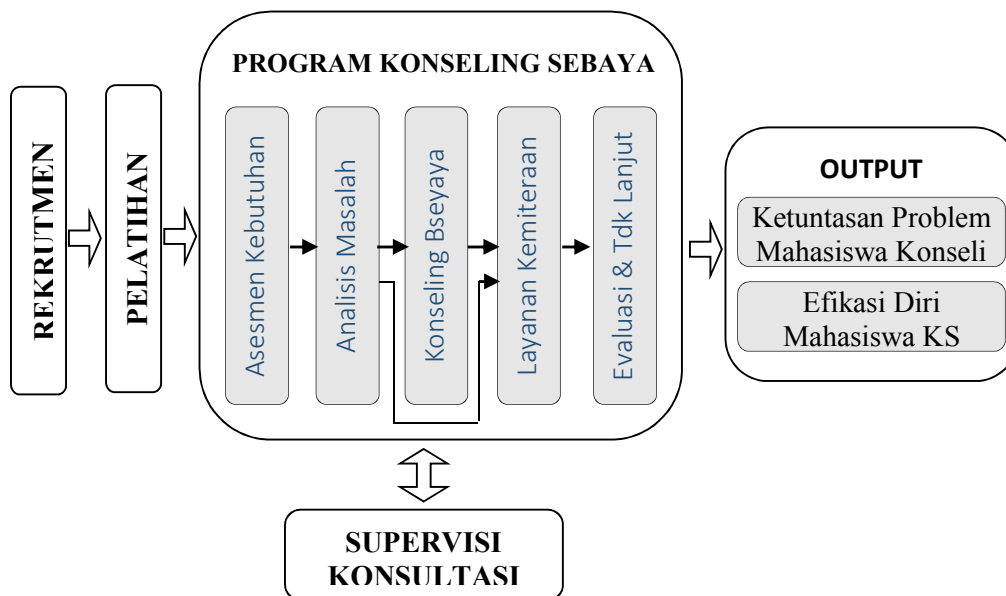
REKRUTMEN

PELATIHAN

PROGRAM KONSELING SEBAYA

Asesmen Kebutuhan

Analisis Masalah

Konseling Bseyaya

Layanan Kemiteraan

Evaluasi & Tdk Lanjut

OUTPUT

Ketuntasan Problem Mahasiswa Konseli

Efikasi Diri Mahasiswa KS

SUPERVISI KONSULTASI